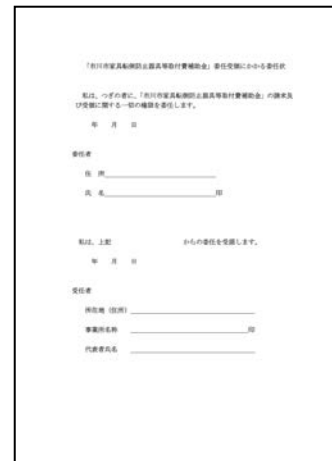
「市川市家具転倒防止器具等取付費補助金」委任受領にかかる委任状

私は、つぎの者に、「市川市家具転倒防止器具等取付費補助金」の請求及び受領に関する一切の権限を委任します。

年　月　日

委任者

住所

氏名　印

私は、上記　からの委任を受諾します。

年　月　日

受任者

所在地（住所）

事業所名称　印

代表者氏名